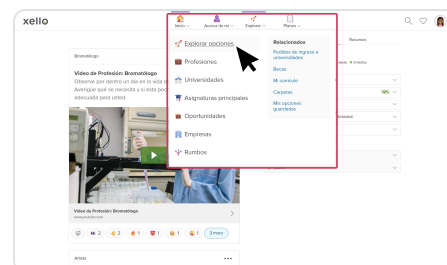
xello

Inicio Acerca de mí Explorar Planes

Bromatólogo

Video de Profesión: Bromatólogo
Observe por dentro un día en la vida de un Bromatólogo. Averigüe qué se necesita y si esta podría ser la profesión adecuada para usted.

Video de Profesión: Bromatólogo
www.youtube.com

2 2 1 1 1 3 más

Artes

Explorar opciones
Profesiones
Universidades
Asignaturas principales
Oportunidades
Empresas
Rumbos

Relacionados
Pedidos de ingreso a universidades
Becas
Mi currículo
Carpetas
Mis opciones guardadas

Recursos